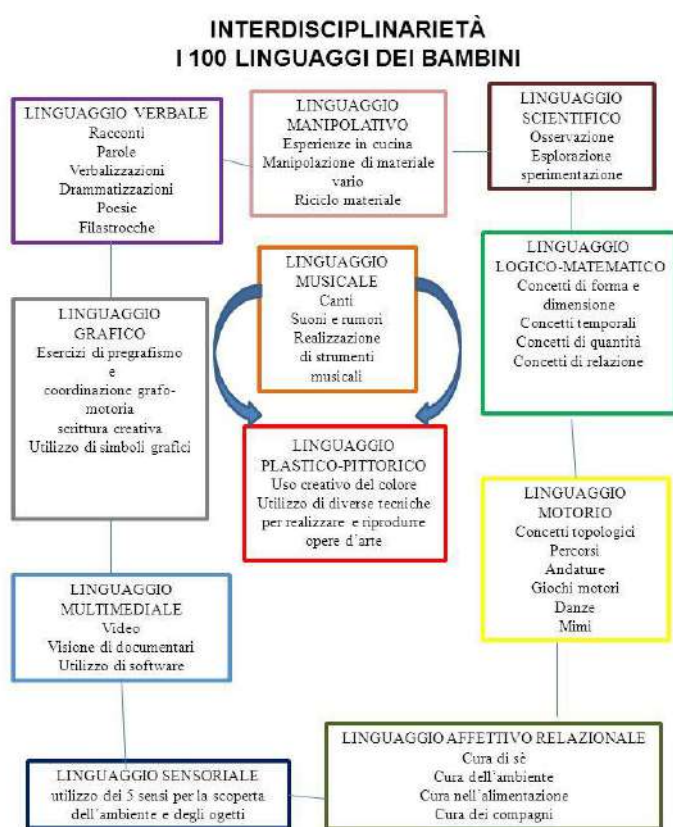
INTERDISCIPLINARIETÀ
I 100 LINGUAGGI DEI BAMBINI

LINGUAGGIO VERBALE
Racconti
Parole
Verbalizzazioni
Drammatizzazioni
Poesie
Filastrocche

LINGUAGGIO MANIPOLATIVO
Esperienze in cucina
Manipolazione di materiale vario
Riciclo materiale

LINGUAGGIO SCIENTIFICO
Osservazione
Esplorazione
sperimentazione

LINGUAGGIO MUSICALE
Canti
Suoni e rumori
Realizzazione di strumenti musicali

LINGUAGGIO LOGICO-MATEMATICO
Concetti di forma e dimensione
Concetti temporali
Concetti di quantità
Concetti di relazione

LINGUAGGIO GRAFICO
Esercizi di pregrafismo
e
coordinazione grafo-motoria
scrittura creativa
Utilizzo di simboli grafici

LINGUAGGIO PLASTICO-PITTORICO
Uso creativo del colore
Utilizzo di diverse tecniche per realizzare e riprodurre opere d'arte

LINGUAGGIO MOTORIO
Concetti topologici
Percorsi
Andature
Giochi motori
Danze
Mimi

LINGUAGGIO MULTIMEDIALE
Video
Visione di documentari
Utilizzo di software

LINGUAGGIO AFFETTIVO RELAZIONALE
Cura di sé
Cura dell'ambiente
Cura nell'alimentazione
Cura dei compagni

LINGUAGGIO SENSORIALE
utilizzo dei 5 sensi per la scoperta dell'ambiente e degli oggetti